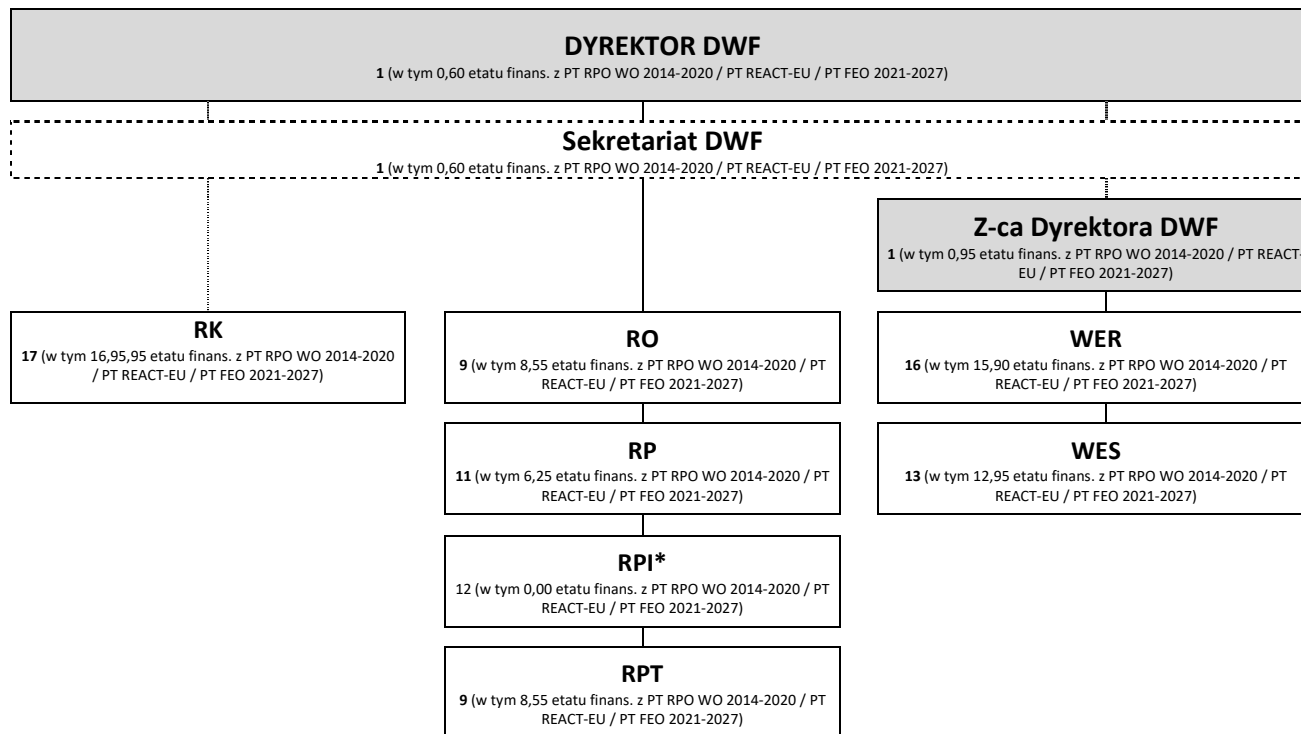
DYREKTOR DWF
1 (w tym 0,60 etatu finans. z PT RPO WO 2014-2020 / PT REACT-EU / PT FEO 2021-2027)

Sekretariat DWF
1 (w tym 0,60 etatu finans. z PT RPO WO 2014-2020 / PT REACT-EU / PT FEO 2021-2027)

Z-ca Dyrektora DWF
1 (w tym 0,95 etatu finans. z PT RPO WO 2014-2020 / PT REACT-EU / PT FEO 2021-2027)

RK
17 (w tym 16,95,95 etatu finans. z PT RPO WO 2014-2020 / PT REACT-EU / PT FEO 2021-2027)

RO
9 (w tym 8,55 etatu finans. z PT RPO WO 2014-2020 / PT REACT-EU / PT FEO 2021-2027)

RP
11 (w tym 6,25 etatu finans. z PT RPO WO 2014-2020 / PT REACT-EU / PT FEO 2021-2027)

RPI*
12 (w tym 0,00 etatu finans. z PT RPO WO 2014-2020 / PT REACT-EU / PT FEO 2021-2027)

RPT
9 (w tym 8,55 etatu finans. z PT RPO WO 2014-2020 / PT REACT-EU / PT FEO 2021-2027)

WER
16 (w tym 15,90 etatu finans. z PT RPO WO 2014-2020 / PT REACT-EU / PT FEO 2021-2027)

WES
13 (w tym 12,95 etatu finans. z PT RPO WO 2014-2020 / PT REACT-EU / PT FEO 2021-2027)